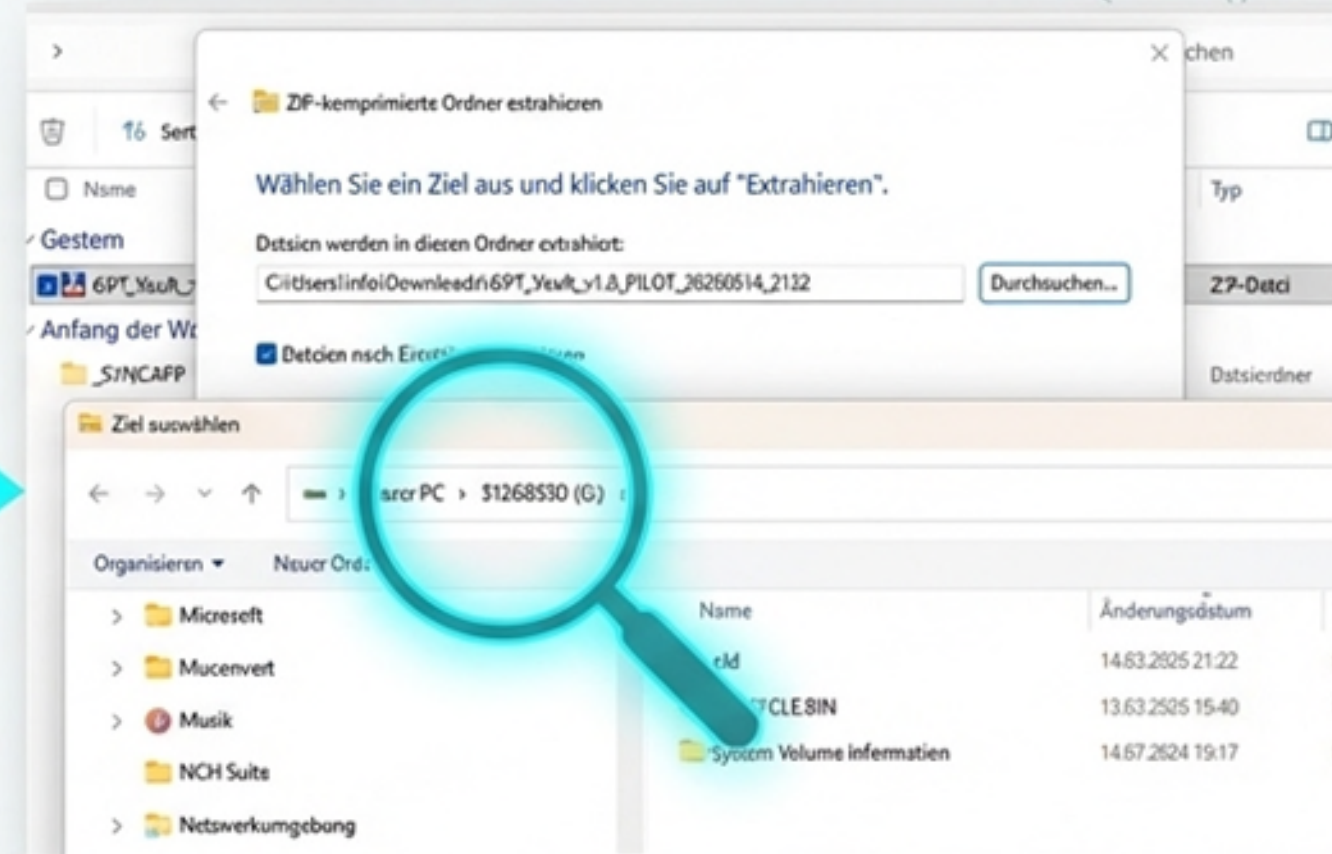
chen

Sort

Nsme

Typ

Gestem

6PT_Ysuft_

ZP-Datci

Anfang der W

_SYNCAFP

Dstsierdner

ZP-kemprimierte Ordner estrahicren

Wählen Sie ein Ziel aus und klicken Sie auf "Extrahieren".

Detsicn werden in diesen Ordner extrahiort:

C:\Users\infoi\Downleadr\69T_Yeult_v1.8_PILOT_26260514_2132

Durchsuchen...

Detcien nsch Ercti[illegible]

Ziel suswählen

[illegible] srer PC › 31268530 (G) ›

Organisieren ▾

Neuer Ord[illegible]

Microseft

Mucenvert

Musik

NCH Suite

Netswerkumgebung

Nsme

Änderungsdstum

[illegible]eld

14.63.2025 21:22

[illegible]CLE.BIN

13.63.2025 15:40

System Velume informatien

14.67.2624 19:17